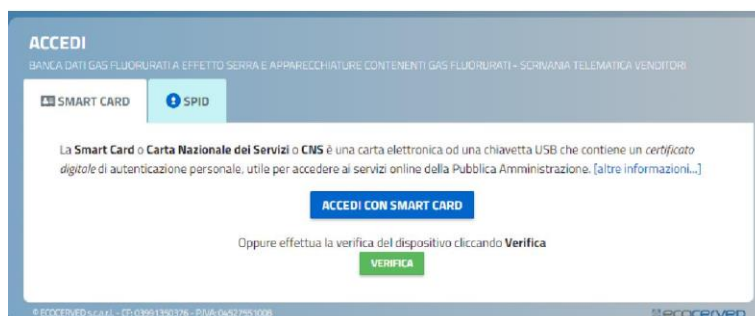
ACCEDI

BANCA DATI GAS FLUORURATI A EFFETTO SERRA E APPARECCHIATURE CONTENENTI GAS FLUORURATI - SCRIVANIA TELEMATICA VENDITORI

SMART CARD

SPID

La Smart Card o Carta Nazionale dei Servizi o CNS è una carta elettronica od una chiavetta USB che contiene un certificato digitale di autenticazione personale, utile per accedere ai servizi online della Pubblica Amministrazione. [altre informazioni...]

ACCEDI CON SMART CARD

Oppure effettua la verifica del dispositivo cliccando Verifica

VERIFICA

© ECOCERVED s.c.a.r.l. - CF: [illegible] - P.IVA: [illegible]

ecocerved